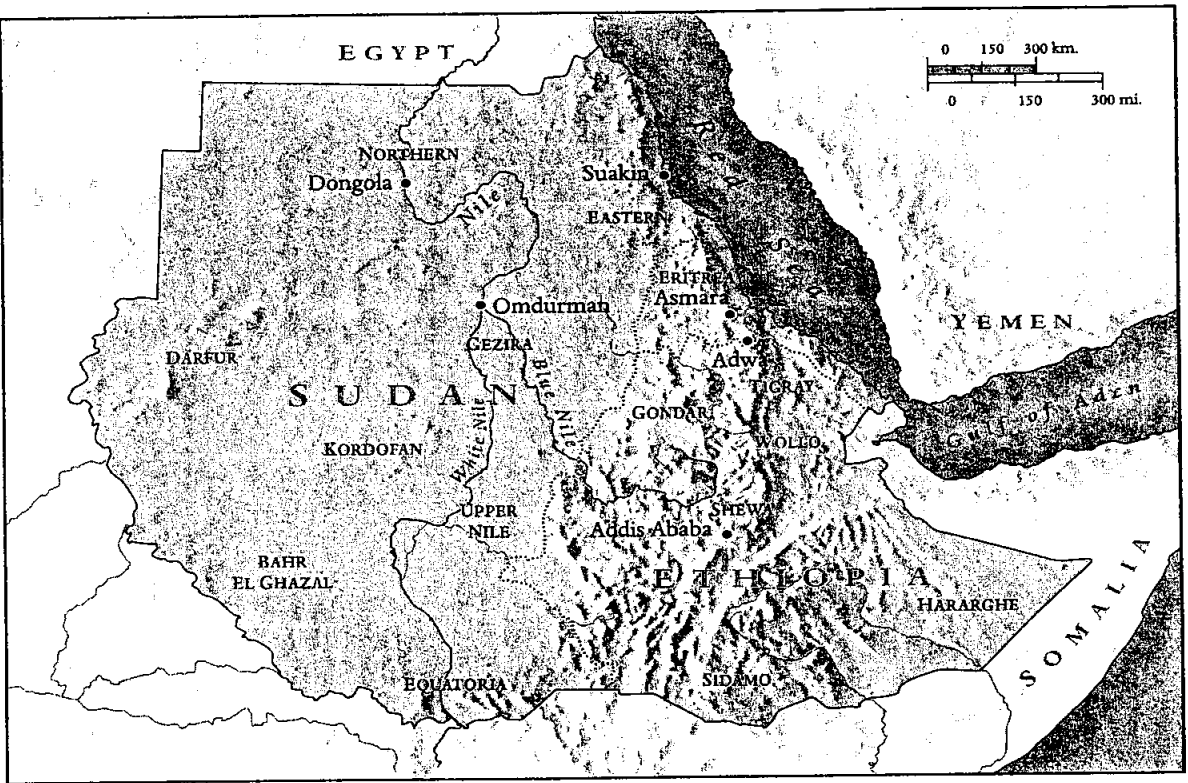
EGYPT

0 150 300 km.
0 150 300 mi.

NORTHERN
Dongola
Nile
Suakin
EASTERN
Red Sea
ERITREA
Asmara
Omdurman
YEMEN
GEZIRA
DARFUR
Blue Nile
Adwa
SUDAN
TIGRAY
GONDAR
Gulf of Aden
WOLLO
KORDOFAN
White Nile
UPPER NILE
SHEWA
Addis Ababa
BAHR EL GHAZAL
ETHIOPIA
HARARGHE
SOMALIA
EQUATORIA
SIDAMO